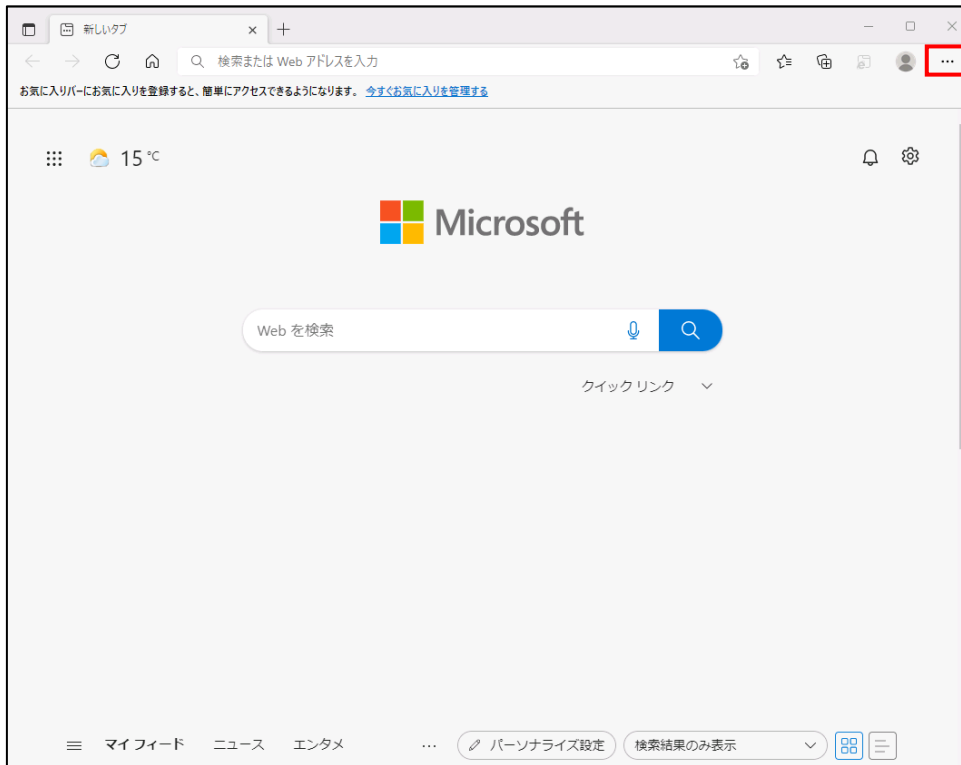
新しいタブ

検索または Web アドレスを入力

お気に入りバーにお気に入りを登録すると、簡単にアクセスできるようになります。 今すぐお気に入りを管理する

15 °C

Microsoft

Web を検索

クイック リンク

マイ フィード ニュース エンタメ ··· パーソナライズ設定 検索結果のみ表示